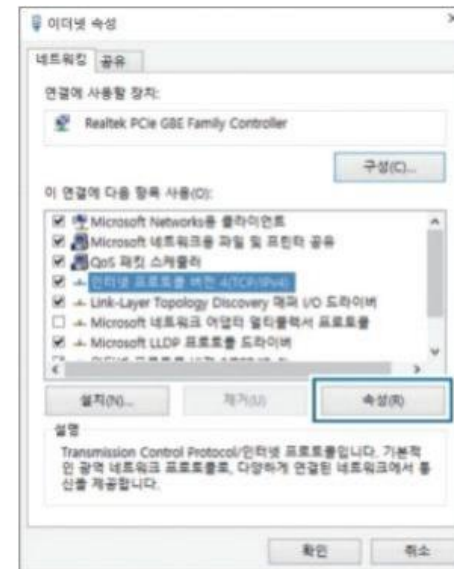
이더넷 속성

네트워킹 공유

연결에 사용할 장치:

Realtek PCIe GBE Family Controller

구성(C)...

이 연결에 다음 항목 사용(O):

Microsoft Networks용 클라이언트
Microsoft 네트워크용 파일 및 프린터 공유
QoS 패킷 스케줄러
인터넷 프로토콜 버전 4(TCP/IPv4)
Link-Layer Topology Discovery 매퍼 I/O 드라이버
Microsoft 네트워크 어댑터 멀티플렉서 프로토콜
Microsoft LLDP 프로토콜 드라이버
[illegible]

설치(N)... 제거(U) 속성(R)

설명

Transmission Control Protocol/인터넷 프로토콜입니다. 기본적인 광역 네트워크 프로토콜로, 다양하게 연결된 네트워크에서 통신을 제공합니다.

확인 취소